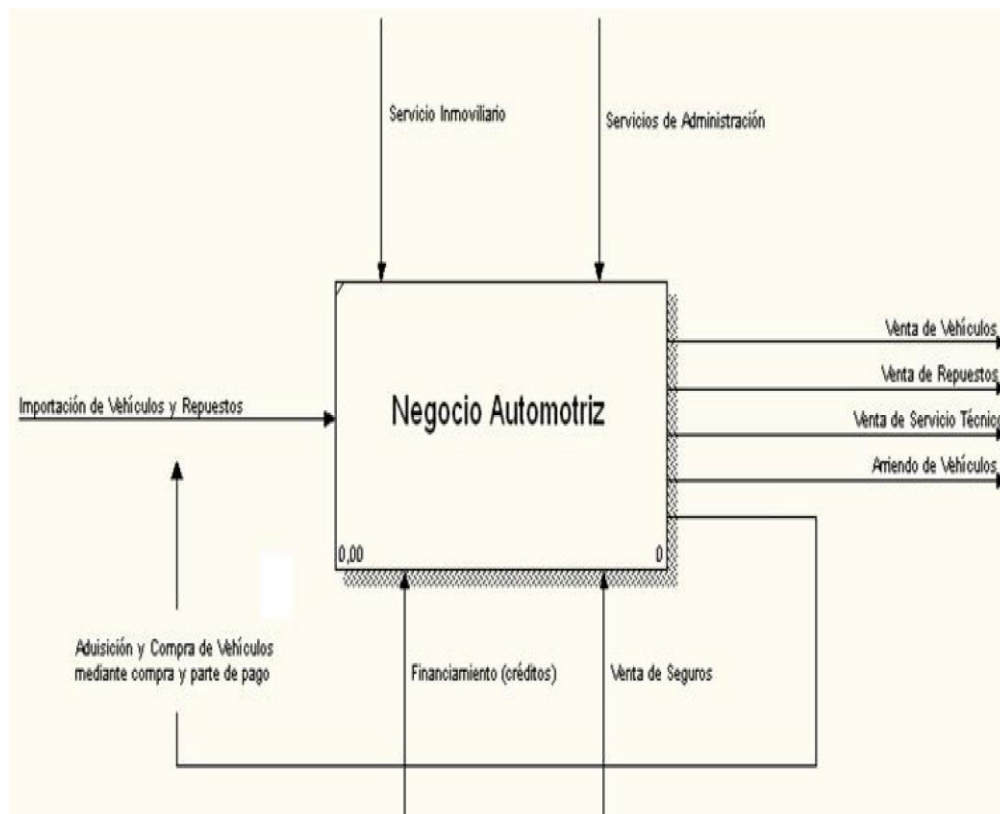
Servicio Inmoviliario

Servicios de Administración

Venta de Vehículos

Venta de Repuestos

Importación de Vehículos y Repuestos

Negocio Automotriz

Venta de Servicio Técnico

Arriendo de Vehículos

0,00

0

Aduisición y Compra de Vehículos mediante compra y parte de pago

Financiamiento (créditos)

Venta de Seguros